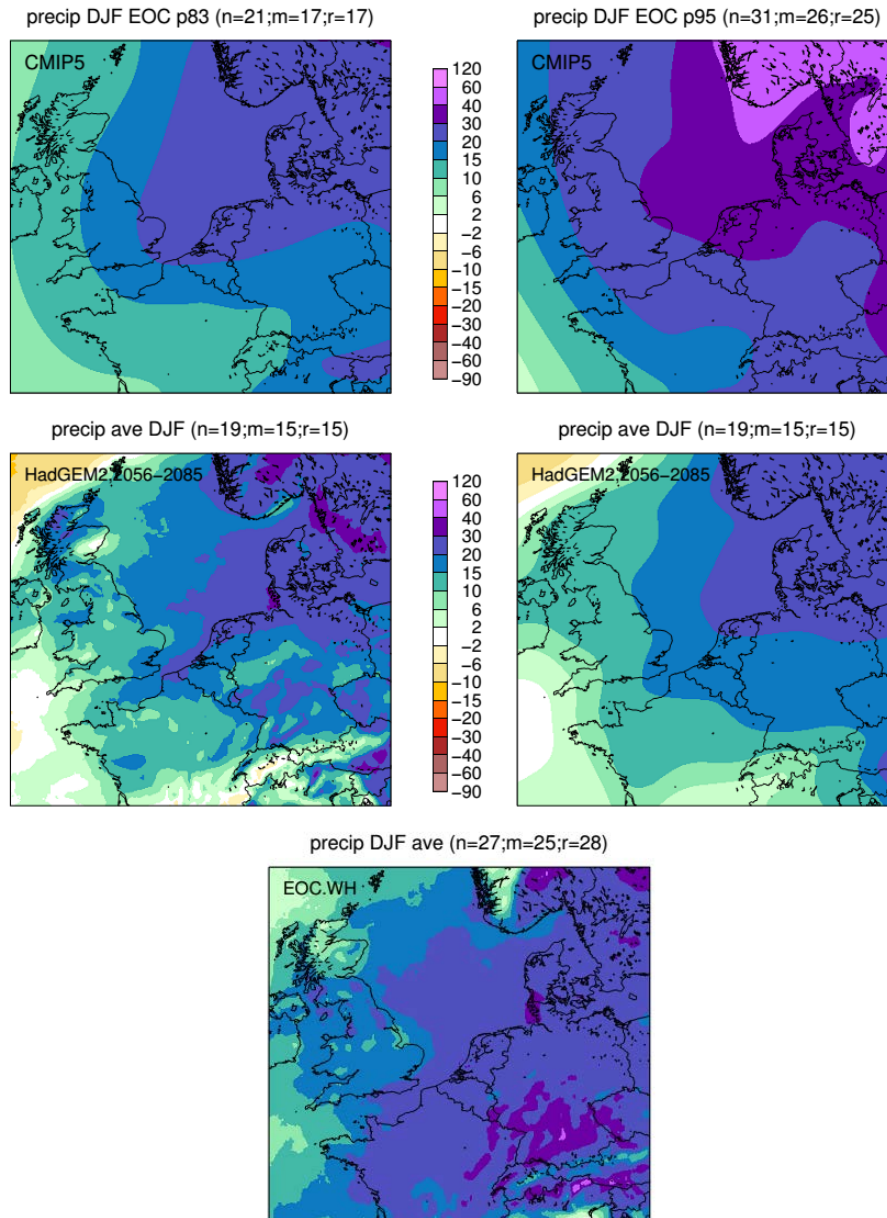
precip DJF EOC p83 (n=21;m=17;r=17)

CMIP5

120
60
40
30
20
15
10
6
2
−2
−6
−10
−15
−20
−30
−40
−60
−90

precip DJF EOC p95 (n=31;m=26;r=25)

CMIP5

precip ave DJF (n=19;m=15;r=15)

HadGEM2;2056−2085

120
60
40
30
20
15
10
6
2
−2
−6
−10
−15
−20
−30
−40
−60
−90

precip ave DJF (n=19;m=15;r=15)

HadGEM2;2056−2085

precip DJF ave (n=27;m=25;r=28)

EOC.WH